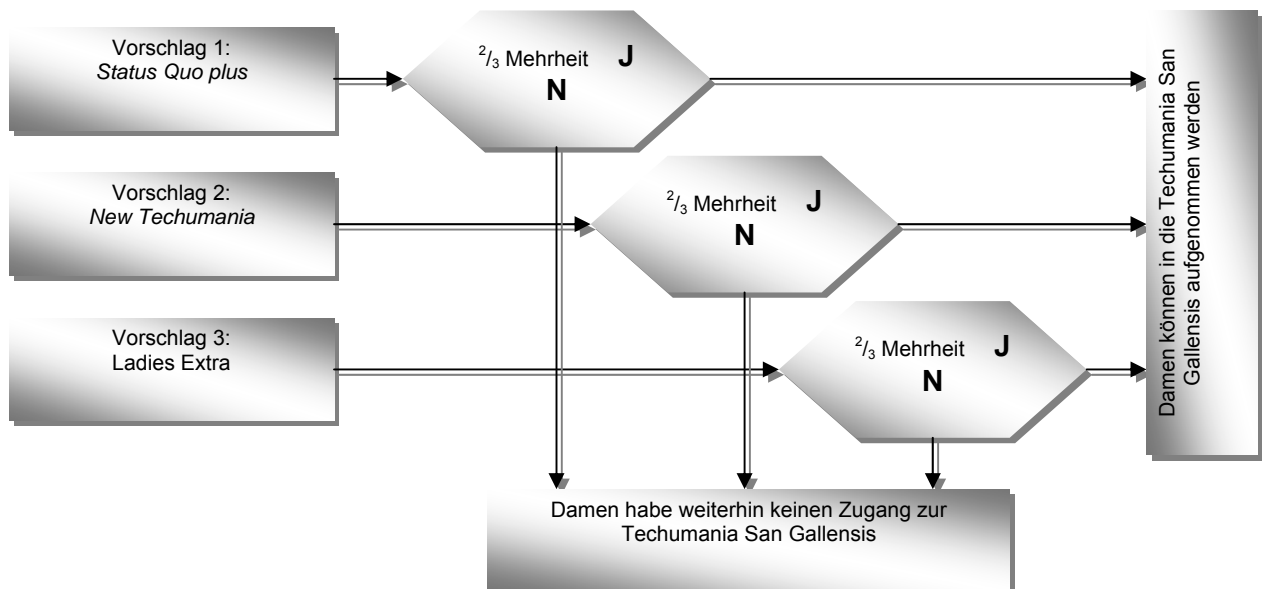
Vorschlag 1:
*Status Quo plus*

$^{2}/_{3}$ Mehrheit J
N

Vorschlag 2:
*New Techumania*

$^{2}/_{3}$ Mehrheit J
N

Vorschlag 3:
Ladies Extra

$^{2}/_{3}$ Mehrheit J
N

Damen können in die Techumania San Gallensis aufgenommen werden

Damen habe weiterhin keinen Zugang zur Techumania San Gallensis